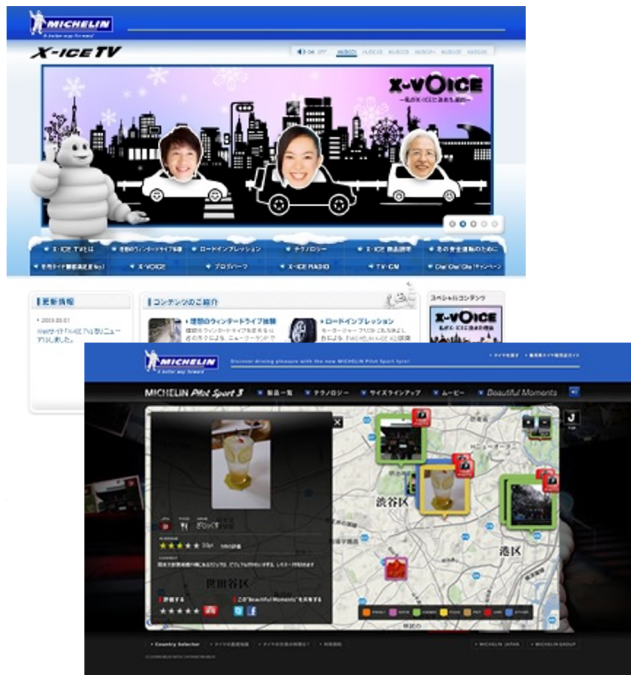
MICHELIN
A better way forward

X-ICE TV

X-VOICE

X-ICE TVとは
ロードインプレッション
テクノロジー
X-VOICE
X-ICE RADIO
TV-CM

更新情報
コンテンツのご紹介
理想のウインタードライブ体験
ロードインプレッション
スペシャルコンテンツ
X-VOICE

MICHELIN
A better way forward
Discover driving pleasure with the new MICHELIN Pilot Sport tyre!

MICHELIN Pilot Sport 3
製品一覧
テクノロジー
サイズラインアップ
ムービー
Beautiful Moments

渋谷区
港区
世田谷区

Country Selector
MICHELIN JAPAN
MICHELIN GROUP